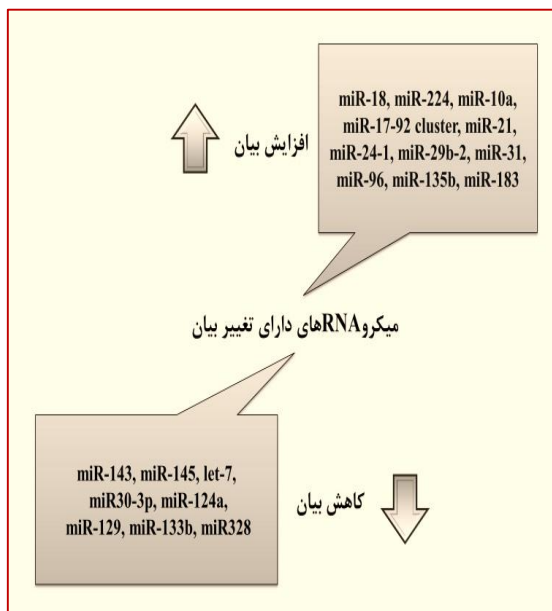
افزایش بیان

miR-18, miR-224, miR-10a, miR-17-92 cluster, miR-21, miR-24-1, miR-29b-2, miR-31, miR-96, miR-135b, miR-183

میکروRNAهای دارای تغییر بیان

miR-143, miR-145, let-7, miR30-3p, miR-124a, miR-129, miR-133b, miR328

کاهش بیان